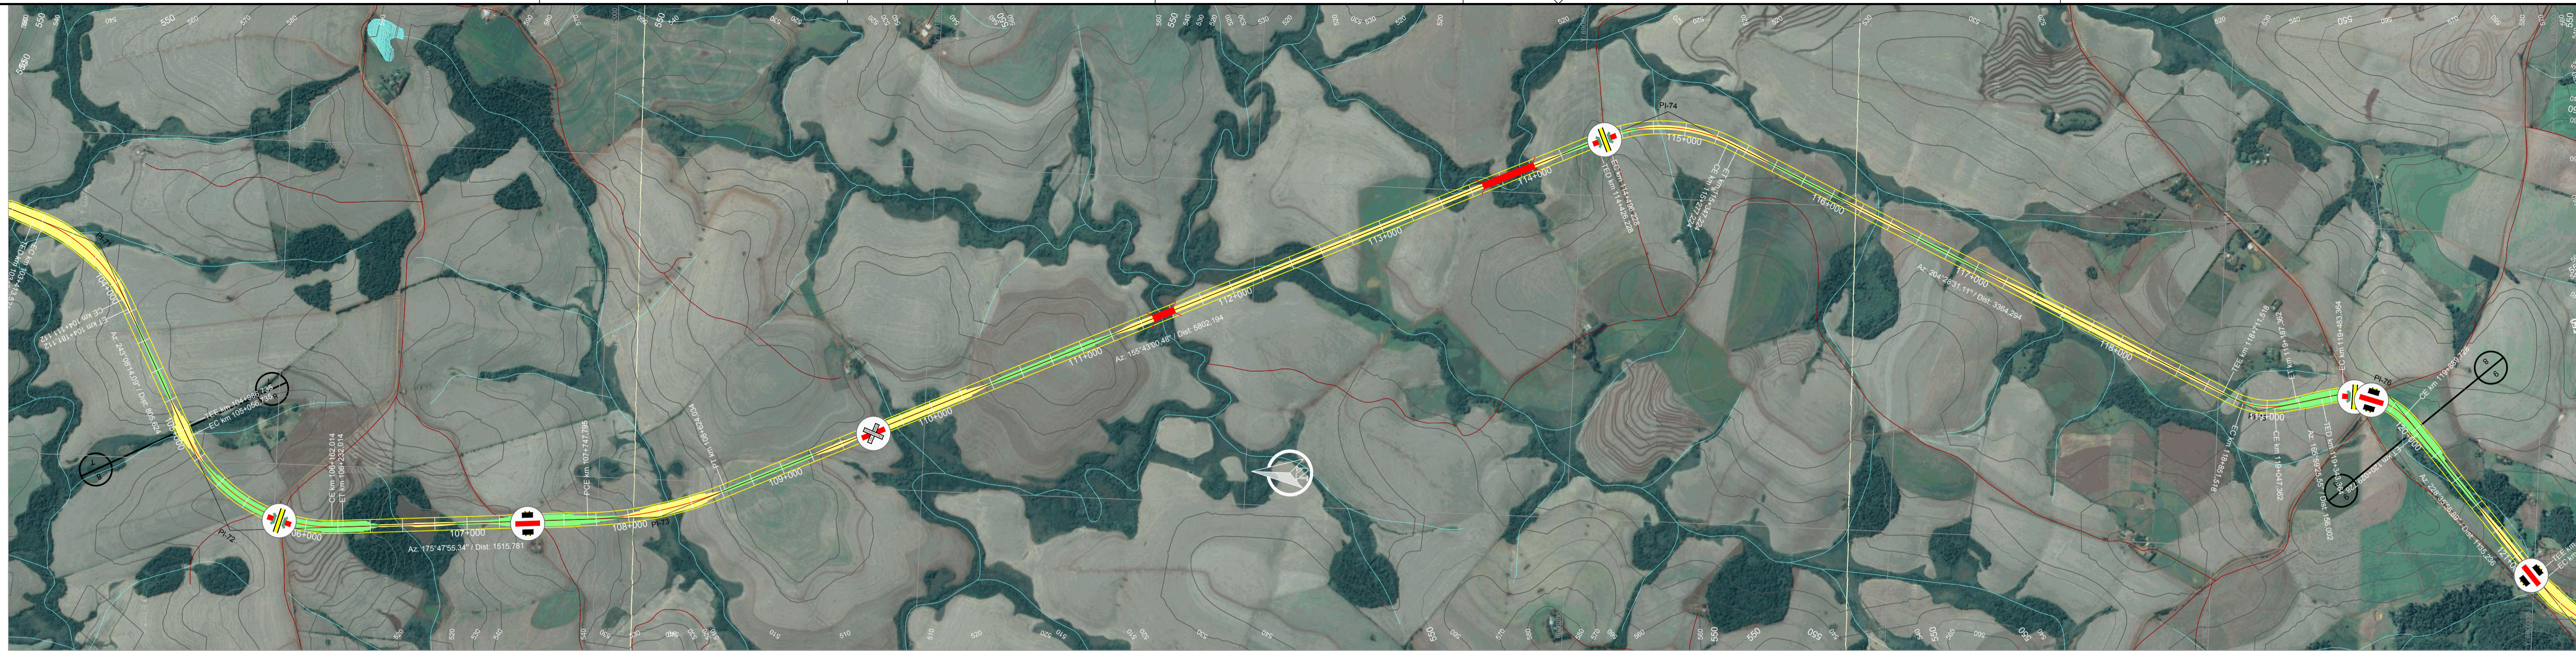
550
550
550
520
530
540
550
550
510
520
PI-74
115+000
114+000
113+000
116+000
117+000
112+000
111+000
110+000
109+000
108+000
107+000
106+000
118+000
119+000
120+000
PI-72
PI-73
PI-75
Az: 155°43'00.48" / Dist: 6802.194
Az: 175°47'55.34" / Dist: 1515.781
Az: 204°26'31.11" / Dist: 3384.294
CE km 106+182.014
ET km 106+232.014
PCE km 107+747.795
TE km 104+699.725
EC km 105+059.728
500
510
520
530
540
550
560
550
550
520
530
510
540
500